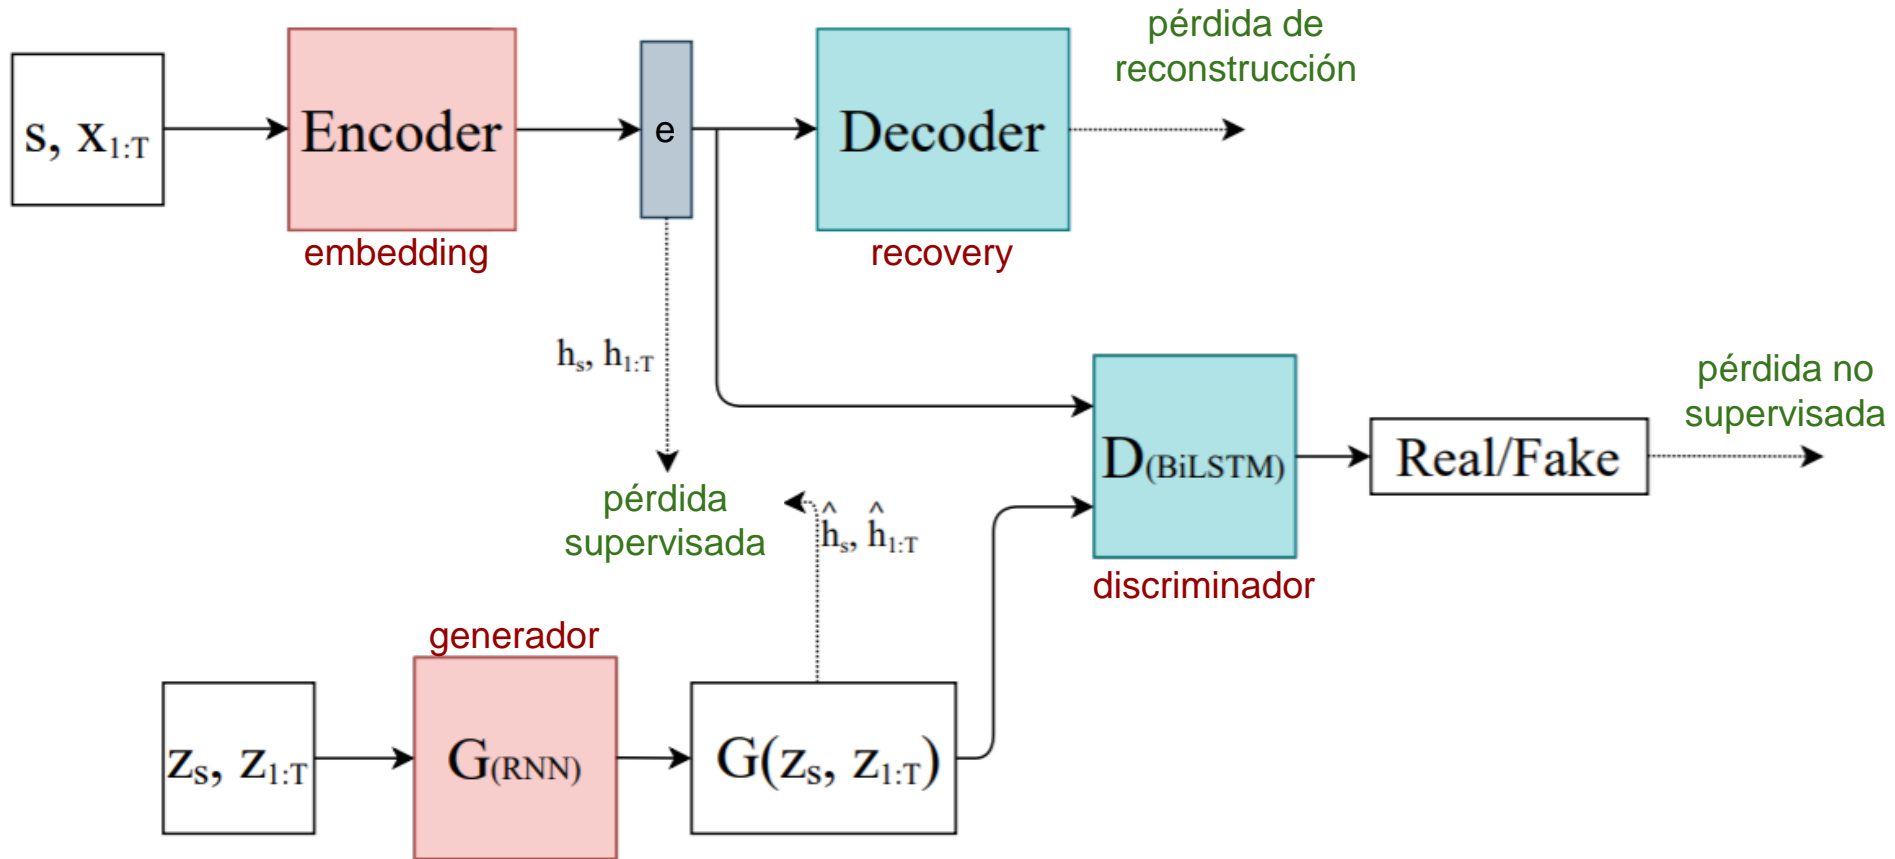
$s, x_{1:T}$

Encoder

embedding

e

Decoder

recovery

pérdida de reconstrucción

$h_s, h_{1:T}$

pérdida supervisada

$\hat{h}_s, \hat{h}_{1:T}$

$D_{(BiLSTM)}$

discriminador

Real/Fake

pérdida no supervisada

generador

$z_S, z_{1:T}$

$G_{(RNN)}$

$G(z_S, z_{1:T})$